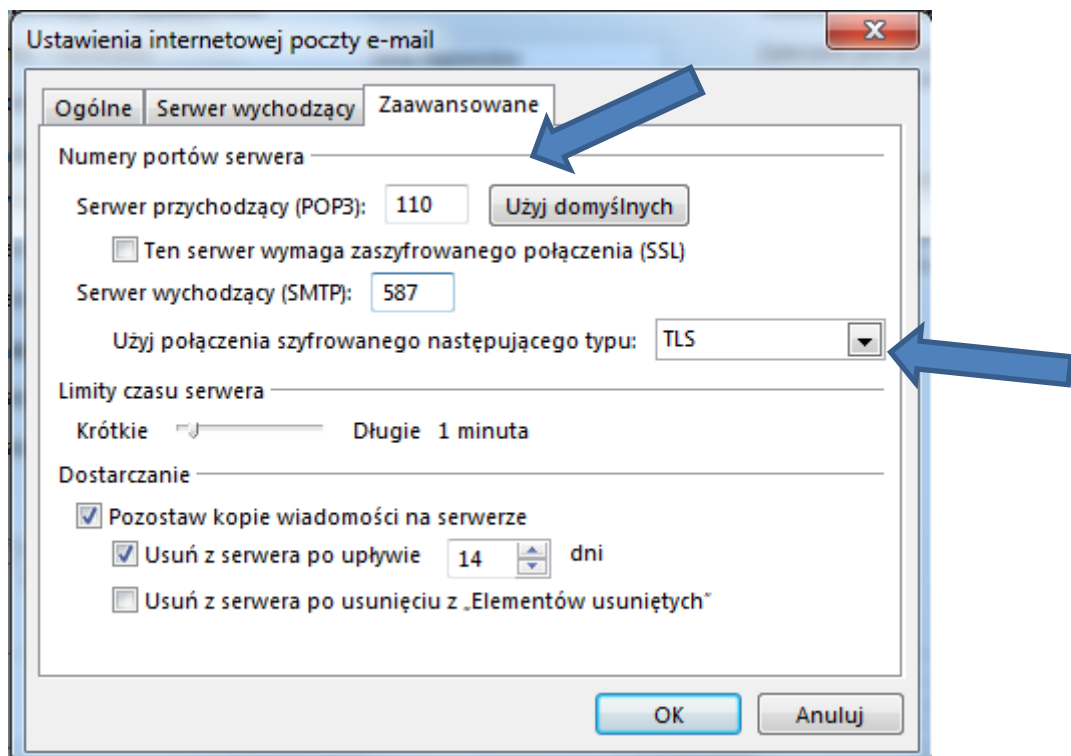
Ustawienia internetowej poczty e-mail

Ogólne | Serwer wychodzący | Zaawansowane

Numery portów serwera

Serwer przychodzący (POP3): 110 Użyj domyślnych

Ten serwer wymaga zaszyfrowanego połączenia (SSL)

Serwer wychodzący (SMTP): 587

Użyj połączenia szyfrowanego następującego typu: TLS

Limity czasu serwera

Krótkie Długie 1 minuta

Dostarczanie

Pozostaw kopie wiadomości na serwerze

Usuń z serwera po upływie 14 dni

Usuń z serwera po usunięciu z „Elementów usuniętych"

OK Anuluj